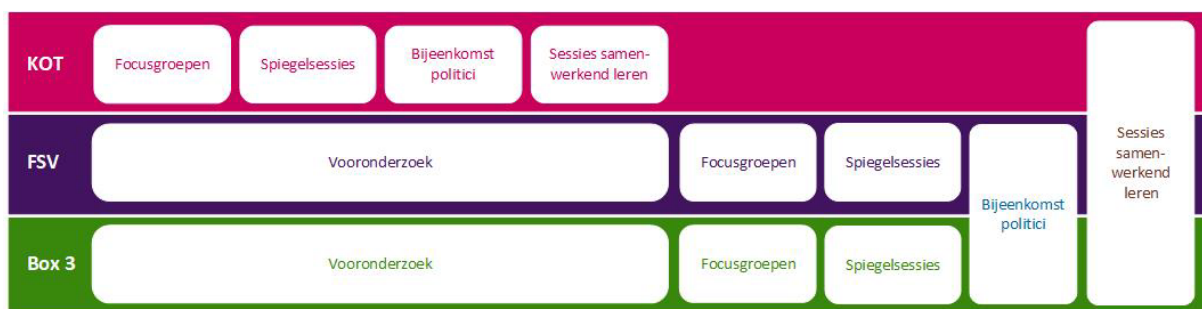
KOT
Focusgroepen
Spiegelsessies
Bijeenkomst politici
Sessies samenwerkend leren

FSV
Vooronderzoek
Focusgroepen
Spiegelsessies

Box 3
Vooronderzoek
Focusgroepen
Spiegelsessies

Bijeenkomst politici

Sessies samenwerkend leren